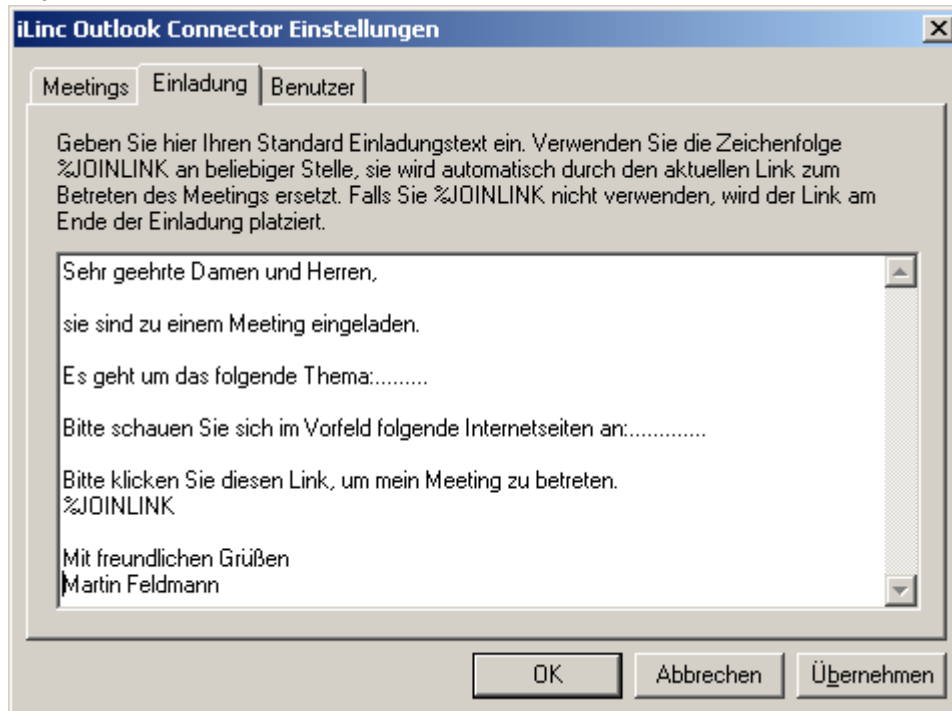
iLinc Outlook Connector Einstellungen

Meetings | Einladung | Benutzer

Geben Sie hier Ihren Standard Einladungstext ein. Verwenden Sie die Zeichenfolge %JOINLINK an beliebiger Stelle, sie wird automatisch durch den aktuellen Link zum Betreten des Meetings ersetzt. Falls Sie %JOINLINK nicht verwenden, wird der Link am Ende der Einladung platziert.

Sehr geehrte Damen und Herren,

sie sind zu einem Meeting eingeladen.

Es geht um das folgende Thema:.........

Bitte schauen Sie sich im Vorfeld folgende Internetseiten an:.............

Bitte klicken Sie diesen Link, um mein Meeting zu betreten.
%JOINLINK

Mit freundlichen Grüßen
Martin Feldmann

OK | Abbrechen | Übernehmen